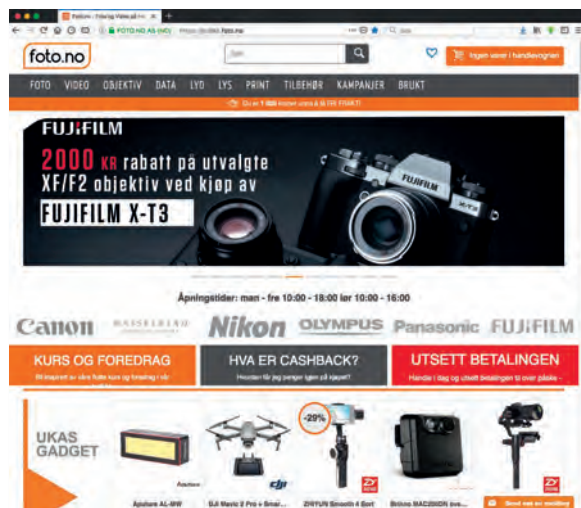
Fotono - Foto og Video på nett

FOTO.NO AS (NO) https://www.foto.no

foto.no

Søk

Ingen varer i handlevognen

FOTO VIDEO OBJEKTIV DATA LYD LYS PRINT TILBEHØR KAMPANJER BRUKT

Du er 1 000 kroner unna å få FRI FRAKT!

FUJIFILM

2000 KR rabatt på utvalgte XF/F2 objektiv ved kjøp av

FUJIFILM X-T3

FUJIFILM

X-T3

Åpningstider: man - fre 10:00 - 18:00 lør 10:00 - 16:00

Canon HASSELBLAD Nikon OLYMPUS Panasonic FUJIFILM

KURS OG FOREDRAG

Bli inspirert av våre flotte kurs og foredrag i vår

HVA ER CASHBACK?

Hvordan får jeg penger igjen på kjøpet?

UTSETT BETALINGEN

Handle i dag og utsett betalingen til over påske -

UKAS GADGET

Aputure

-29%

dji

Aputure AL-MW

DJI Mavic 2 Pro + Smar...

ZHIYUN Smooth 4 Sort

Brinno MAC200DN Bra...

Send oss en melding